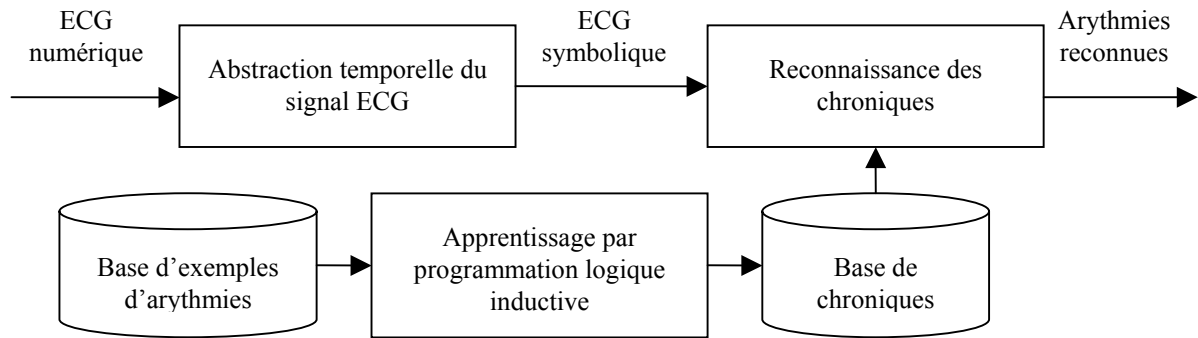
ECG numérique

Abstraction temporelle du signal ECG

ECG symbolique

Reconnaissance des chroniques

Arythmies reconnues

Base d'exemples d'arythmies

Apprentissage par programmation logique inductive

Base de chroniques